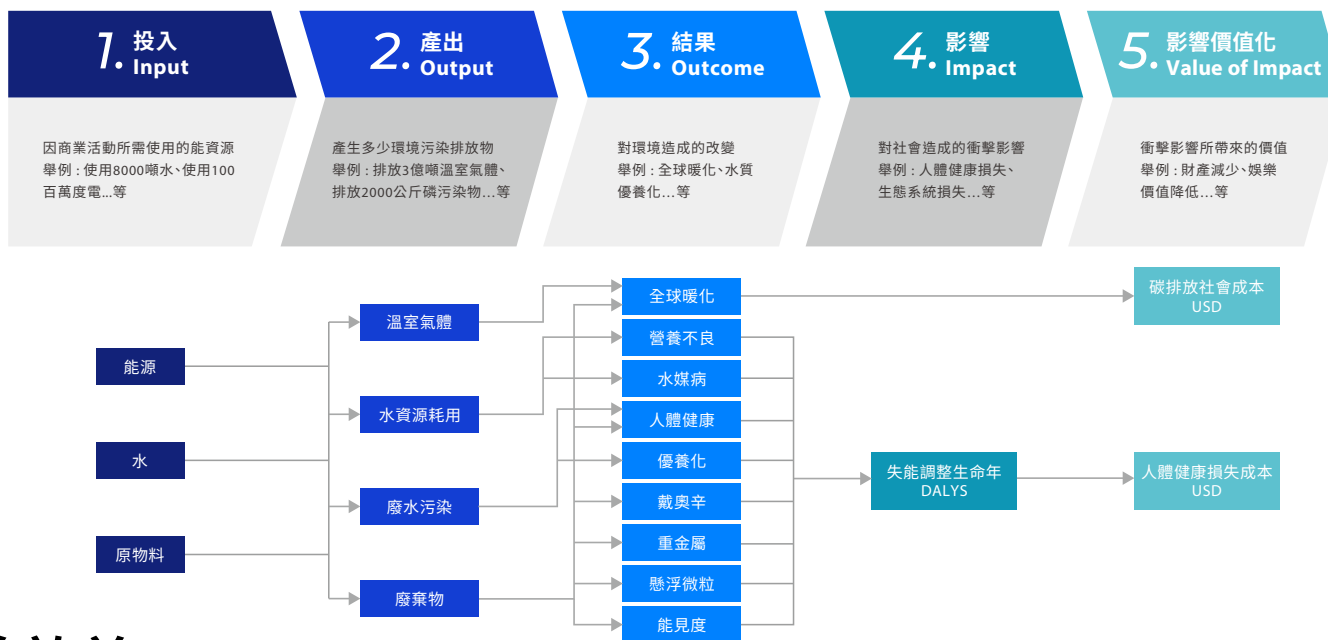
1. 投入 Input

因商業活動所需使用的能資源
舉例：使用8000噸水、使用100百萬度電...等

2. 產出 Output

產生多少環境污染排放物
舉例：排放3億噸溫室氣體、排放2000公斤磷污染物...等

3. 結果 Outcome

對環境造成的改變
舉例：全球暖化、水質優養化...等

4. 影響 Impact

對社會造成的衝擊影響
舉例：人體健康損失、生態系統損失...等

5. 影響價值化 Value of Impact

衝擊影響所帶來的價值
舉例：財產減少、娛樂價值降低...等

能源
水
原物料

溫室氣體
水資源耗用
廢水污染
廢棄物

全球暖化
營養不良
水媒病
人體健康
優養化
戴奧辛
重金屬
懸浮微粒
能見度

碳排放社會成本 USD

失能調整生命年 DALYS

人體健康損失成本 USD